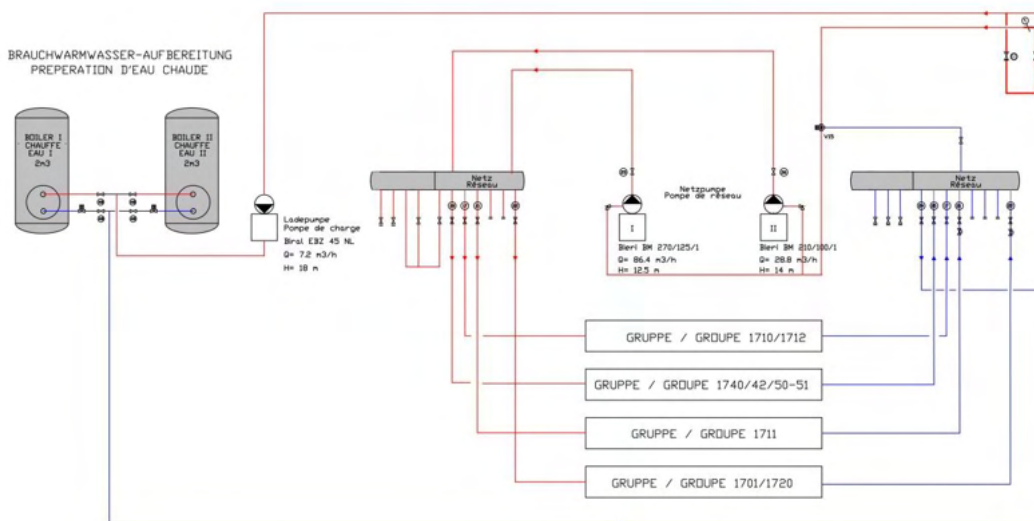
BRAUCHWARMWASSER-AUFBEREITUNG
PREPERATION D'EAU CHAUDE

BOILER I
CHAUFFE
EAU I
2m3

BOILER II
CHAUFFE
EAU II
2m3

Ladepumpe
Pompe de charge
Biral EBZ 45 NL
Q= 7.2 m3/h
H= 18 m

Netz
Réseau

Netzpumpe
Pompe de réseau

I
Biral BM 270/125/1
Q= 86.4 m3/h
H= 12.5 m

II
Biral BM 210/100/1
Q= 28.8 m3/h
H= 14 m

VB

Netz
Réseau

GRUPPE / GROUPE 1710/1712

GRUPPE / GROUPE 1740/42/50-51

GRUPPE / GROUPE 1711

GRUPPE / GROUPE 1701/1720